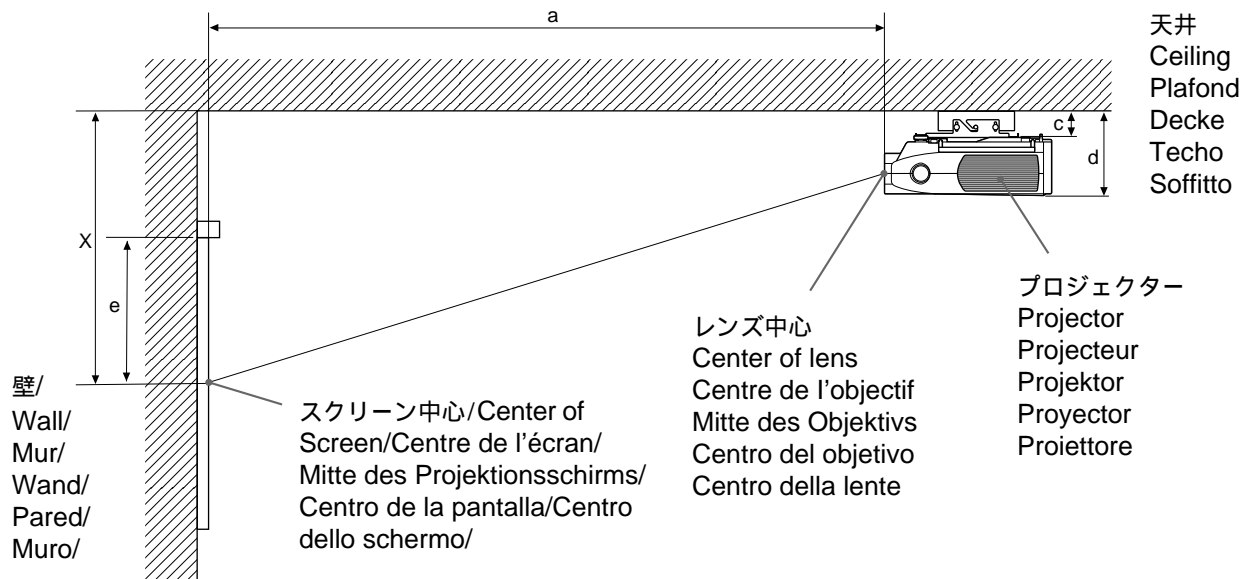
a

天井
Ceiling
Plafond
Decke
Techo
Soffitto

c

d

X

e

プロジェクター
Projector
Projecteur
Projektor
Proyector
Proiettore

レンズ中心
Center of lens
Centre de l'objectif
Mitte des Objektivs
Centro del objetivo
Centro della lente

壁/
Wall/
Mur/
Wand/
Pared/
Muro/

スクリーン中心/Center of Screen/Centre de l'écran/ Mitte des Projektionsschirms/ Centro de la pantalla/Centro dello schermo/